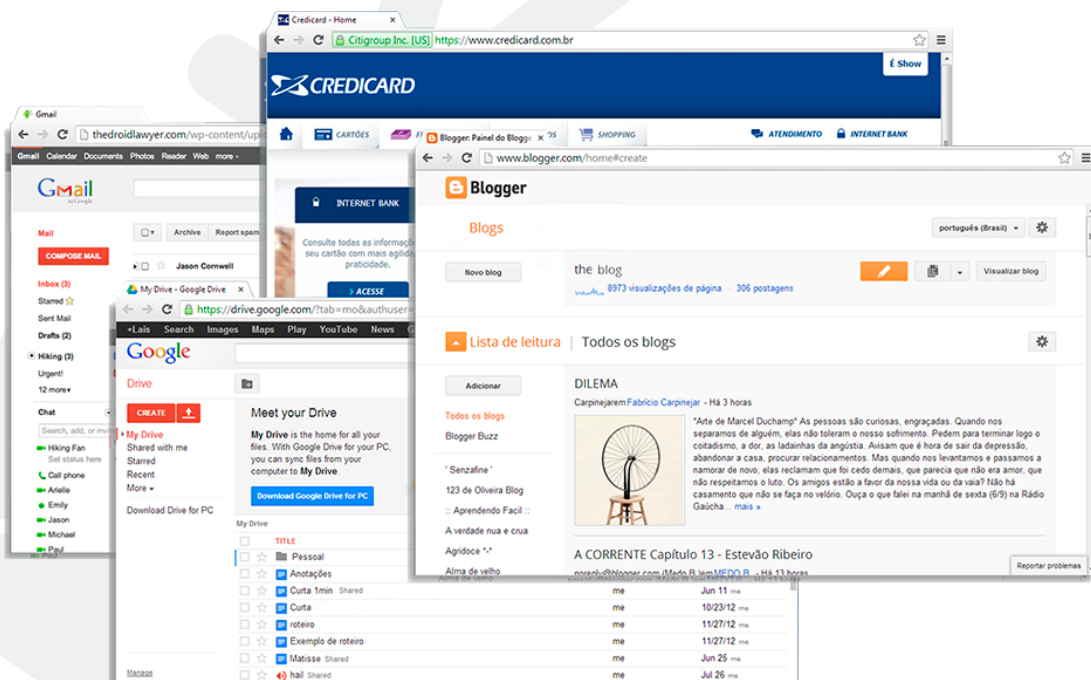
Gmail

thedroidlawyer.com/wp-content/up

Gmail Calendar Documents Photos Reader Web more

Gmail

Mail

COMPOSE MAIL

Inbox (3)
Starred
Sent Mail
Drafts (2)
Hiking (3)
Urgent!
12 more

Chat

Search, add, or invite

Hiking Fan
Set status here
Call phone
Arielle
Emily
Jason
Michael
Paul

Archive Report spam

Jason Cornwell

Credicard - Home

Citigroup Inc. [US] https://www.credicard.com.br

CREDICARD

É Show

CARTÕES

SHOPPING

ATENDIMENTO

INTERNET BANK

INTERNET BANK

Consulte todas as informaç seu cartão com mais agilid praticidade.

ACESSE

My Drive - Google Drive

https://drive.google.com/?tab=mo&authuser=

+Lais Search Images Maps Play YouTube News

Google

Drive

CREATE

My Drive
Shared with me
Starred
Recent
More

Download Drive for PC

Manage

Meet your Drive

My Drive is the home for all your files. With Google Drive for your PC, you can sync files from your computer to My Drive.

Download Google Drive for PC

My Drive

TITLE

| | | |
|---|---|---|
| Pessoal | | |
| Anotações | | |
| Curta 1min Shared | me | Jun 11 me |
| Curta | me | 10/23/12 me |
| roteiro | me | 11/27/12 me |
| Exemplo de roteiro | me | 11/27/12 me |
| Matisse Shared | me | Jun 25 me |
| hail Shared | me | Jul 26 me |

Blogger: Painel do Blogger

www.blogger.com/home#create

Blogger

Blogs

português (Brasil)

Novo blog

the blog

8973 visualizações de página 306 postagens

Visualizar blog

Lista de leitura | Todos os blogs

Adicionar

Todos os blogs
Blogger Buzz
' Senzafine '
123 de Oliveira Blog
:: Aprendendo Facil ::
A verdade nua e crua
Agridoce *-*
Alma de velho

DILEMA

Carpinejarem Fabrício Carpinejar - Há 3 horas

"Arte de Marcel Duchamp" As pessoas são curiosas, engraçadas. Quando nos separamos de alguém, elas não toleram o nosso sofrimento. Pedem para terminar logo o coitadismo, a dor, as ladainhas da angústia. Avisam que é hora de sair da depressão, abandonar a casa, procurar relacionamentos. Mas quando nos levantamos e passamos a namorar de novo, elas reclamam que foi cedo demais, que parecia que não era amor, que não respeitamos o luto. Os amigos estão a favor da nossa vida ou da vaia? Não há casamento que não se faça no velório. Ouça o que falei na manhã de sexta (6/9) na Rádio Gaúcha... mais »

A CORRENTE Capítulo 13 - Estevão Ribeiro

noreply@blogger.com (Medo B.) em MEDO B. - Há 13 horas

Reportar problemas